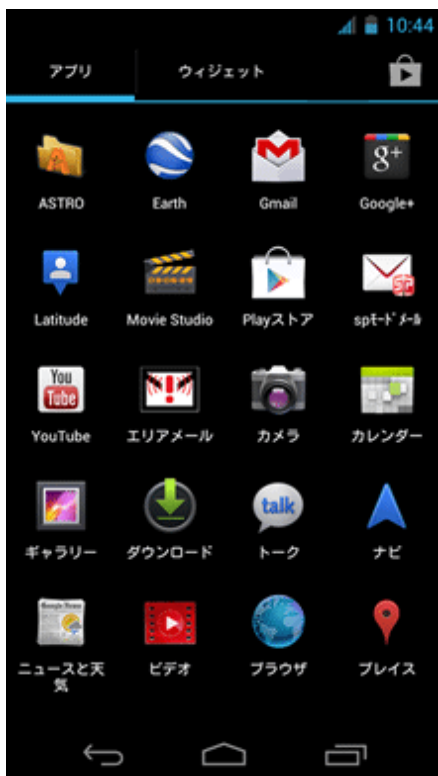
10:44

アプリ ウィジェット

g+

ASTRO Earth Gmail Google+

SP

Latitude Movie Studio Playストア spモードメール

You Tube

YouTube エリアメール カメラ カレンダー

talk

ギャラリー ダウンロード トーク ナビ

ニュースと天気 ビデオ ブラウザ プレイス